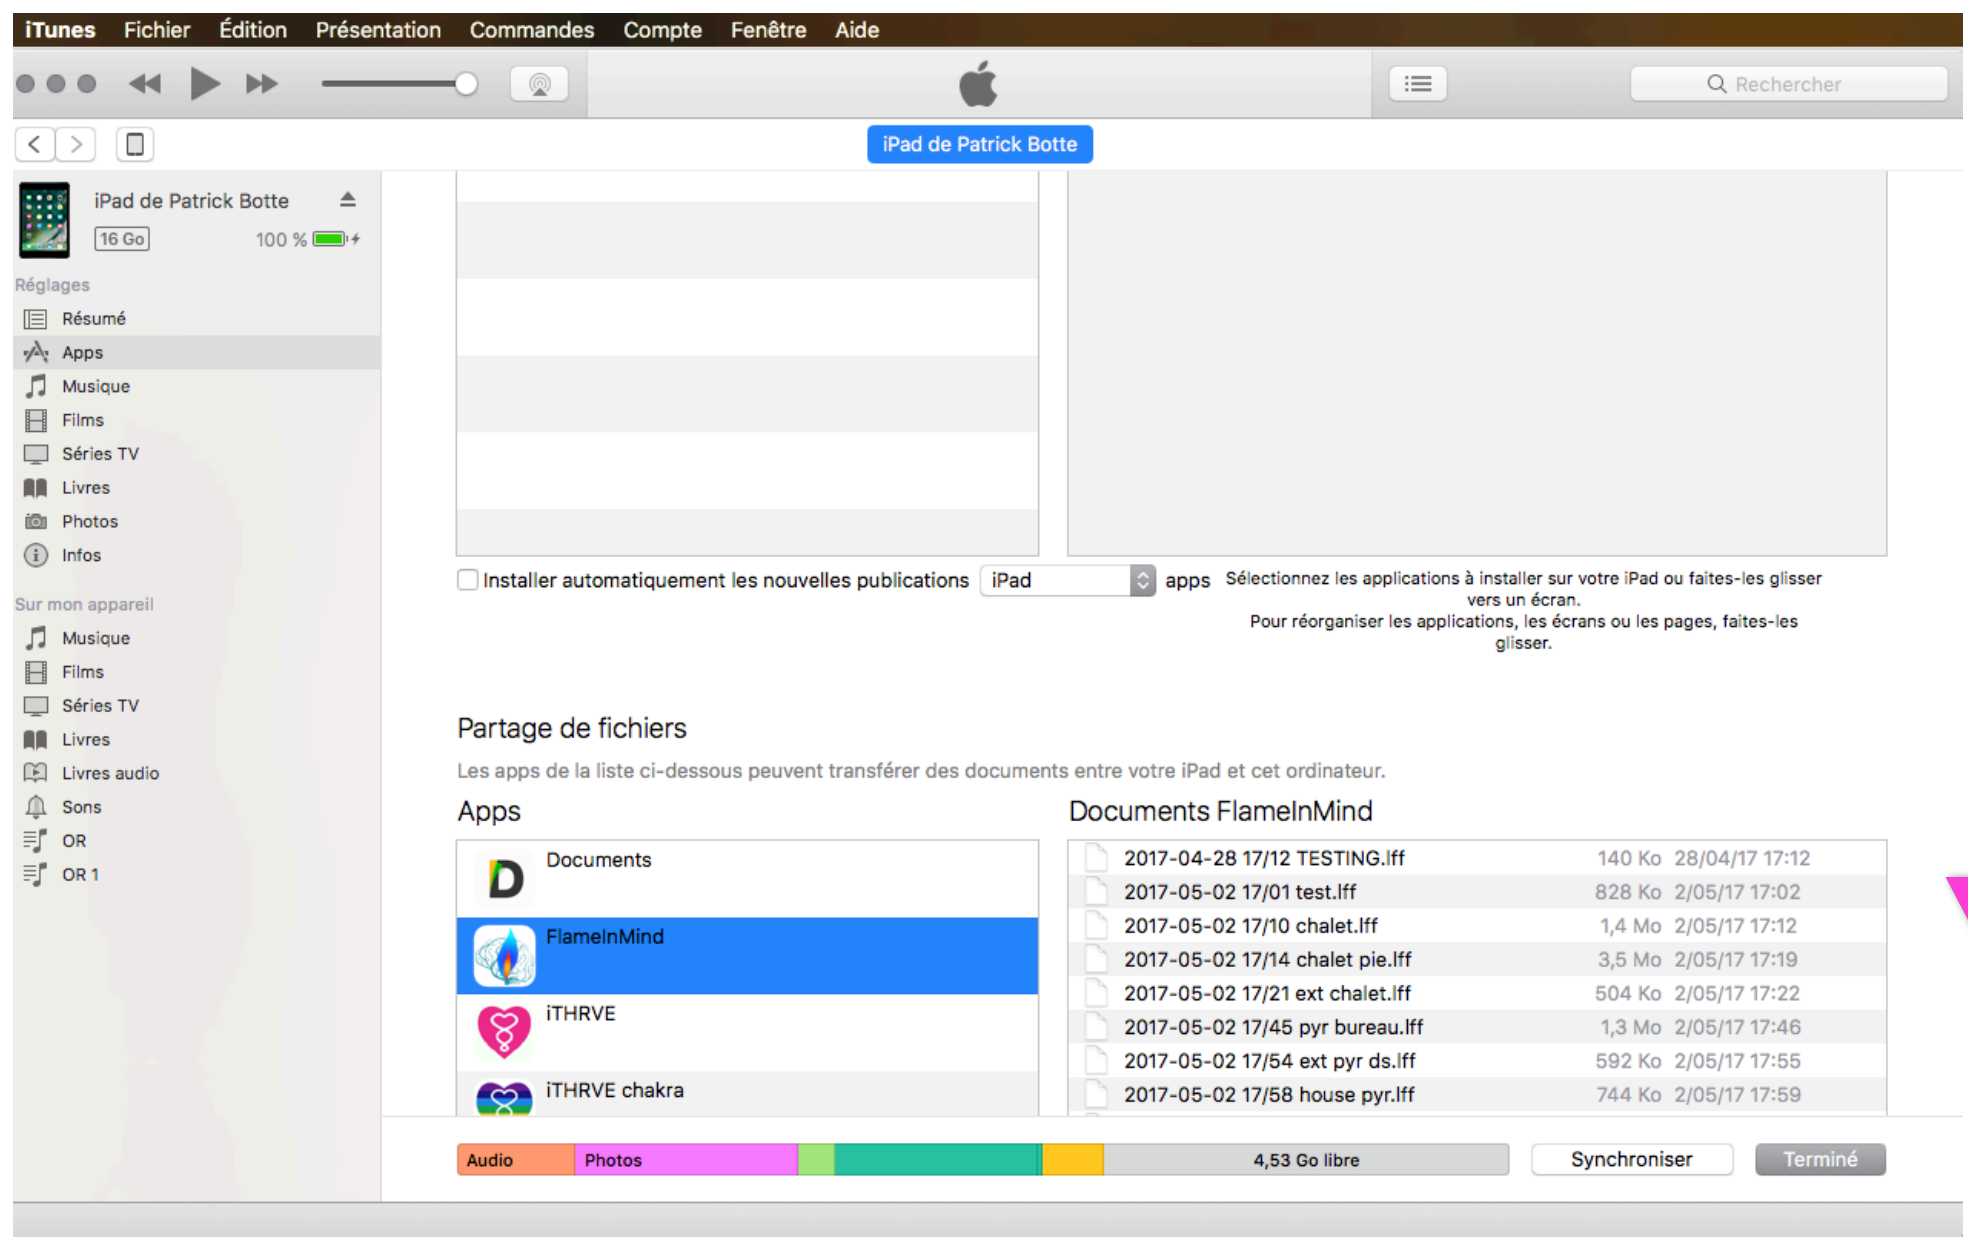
iTunes Fichier Édition Présentation Commandes Compte Fenêtre Aide

Rechercher

iPad de Patrick Botte

iPad de Patrick Botte
16 Go 100 %

Réglages
Résumé
Apps
Musique
Films
Séries TV
Livres
Photos
Infos

Sur mon appareil
Musique
Films
Séries TV
Livres
Livres audio
Sons
OR
OR 1

Installer automatiquement les nouvelles publications iPad apps

Sélectionnez les applications à installer sur votre iPad ou faites-les glisser vers un écran.
Pour réorganiser les applications, les écrans ou les pages, faites-les glisser.

Partage de fichiers

Les apps de la liste ci-dessous peuvent transférer des documents entre votre iPad et cet ordinateur.

Apps

Documents
FlameInMind
iTHRVE
iTHRVE chakra

Documents FlameInMind

| | | |
|---|---|---|
| 2017-04-28 17/12 TESTING.lff | 140 Ko | 28/04/17 17:12 |
| 2017-05-02 17/01 test.lff | 828 Ko | 2/05/17 17:02 |
| 2017-05-02 17/10 chalet.lff | 1,4 Mo | 2/05/17 17:12 |
| 2017-05-02 17/14 chalet pie.lff | 3,5 Mo | 2/05/17 17:19 |
| 2017-05-02 17/21 ext chalet.lff | 504 Ko | 2/05/17 17:22 |
| 2017-05-02 17/45 pyr bureau.lff | 1,3 Mo | 2/05/17 17:46 |
| 2017-05-02 17/54 ext pyr ds.lff | 592 Ko | 2/05/17 17:55 |
| 2017-05-02 17/58 house pyr.lff | 744 Ko | 2/05/17 17:59 |

Audio Photos 4,53 Go libre Synchroniser Terminé